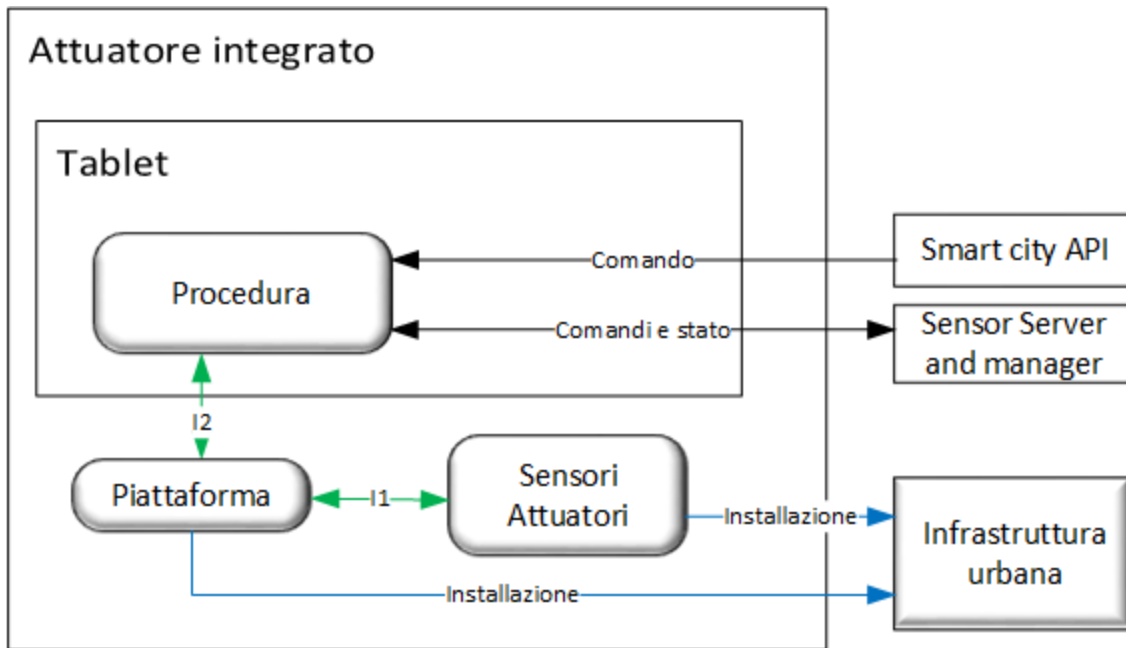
Attuatore integrato

Tablet

Procedura

Comando

Comandi e stato

Smart city API

Sensor Server and manager

I2

Piattaforma

I1

Sensori Attuatori

Installazione

Infrastruttura urbana

Installazione